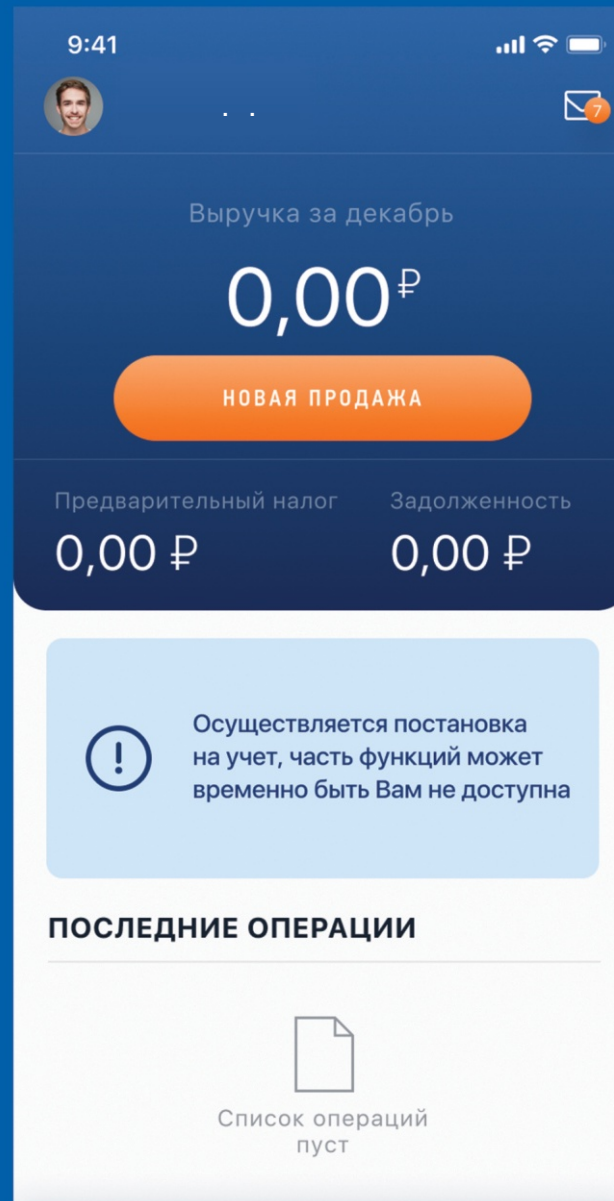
9:41

7

Выручка за декабрь

0,00 ₽

НОВАЯ ПРОДАЖА

Предварительный налог
0,00 ₽

Задолженность
0,00 ₽

Осуществляется постановка на учет, часть функций может временно быть Вам не доступна

ПОСЛЕДНИЕ ОПЕРАЦИИ

Список операций пуст